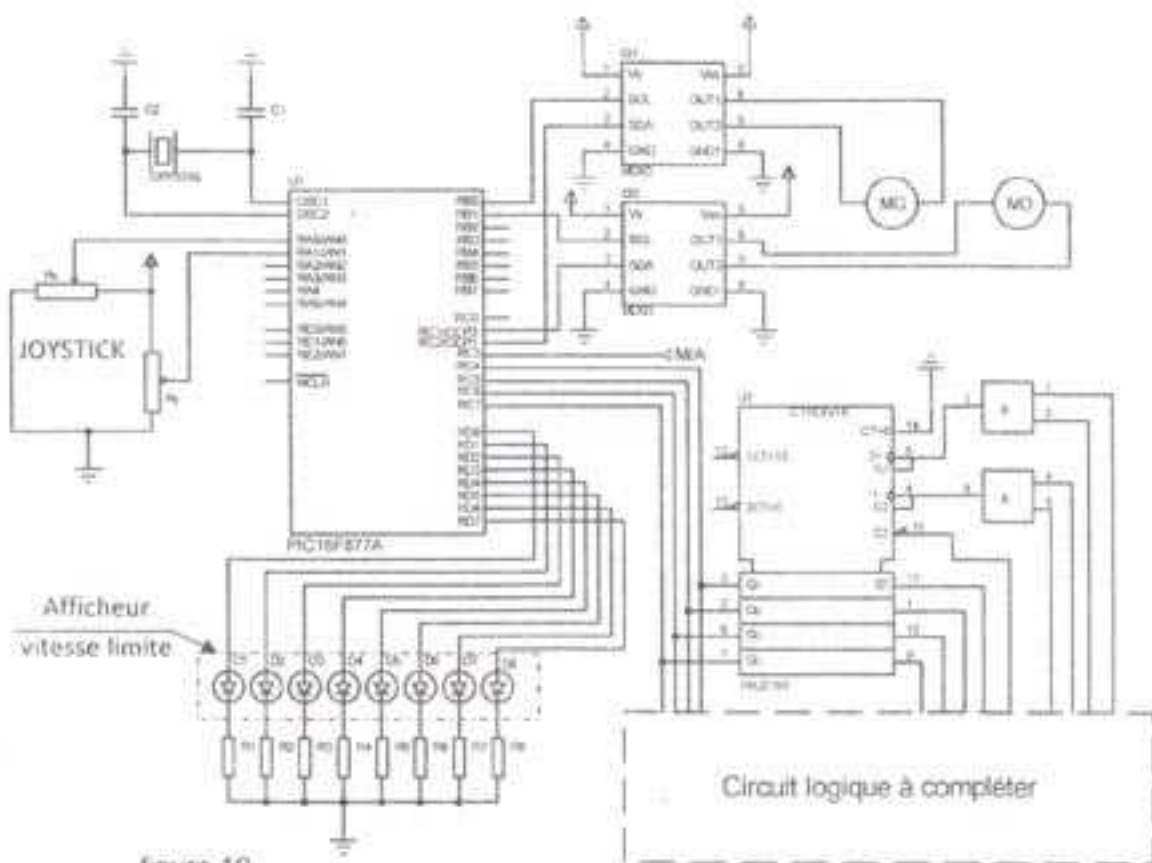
C2

C1

CRYSTAL

U1
OSC1
OSC2

RA0/AN0
RA1/AN1
RA2/AN2
RA3/AN3
RA4
RA5/AN4

RE0/AN5
RE1/AN6
RE2/AN7

MCLR

RB0
RB1
RB2
RB3
RB4
RB5
RB6
RB7

RC0
RC1/CCP2
RC2/CCP1
RC3
RC4
RC5
RC6
RC7

RD0
RD1
RD2
RD3
RD4
RD5
RD6
RD7

PIC16F877A

Rx

JOYSTICK

Ry

Vs
SCL
SDA
GND
Vss
OUT1
OUT2
GND1
MD0

Vs
SCL
SDA
GND
Vss
OUT1
OUT2
GND1
MD1

MG

MD

CMEA

U
CTRDIV16

CT=0
&
&

Q0
Q1
Q2
Q3

74LS193

Afficheur vitesse limite

D1 D2 D3 D4 D5 D6 D7 D8

R1 R2 R3 R4 R5 R6 R7 R8

Circuit logique à compléter

figure 10